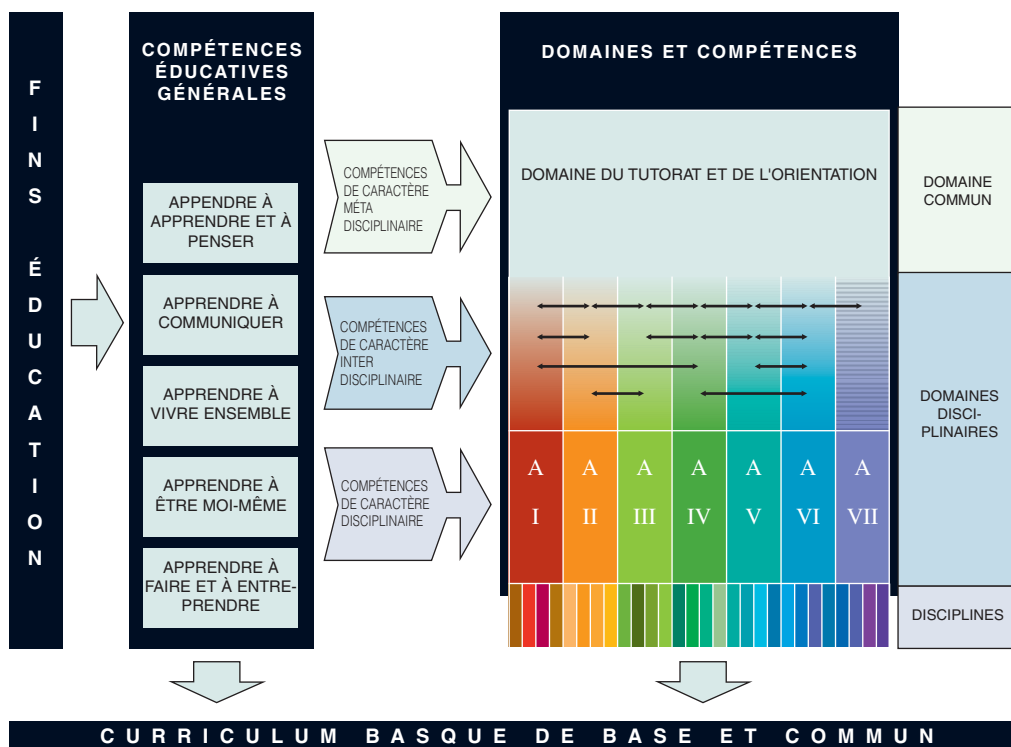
FINS ÉDUCATION

COMPÉTENCES ÉDUCATIVES GÉNÉRALES

APPRENDRE À APPRENDRE ET À PENSER

APPRENDRE À COMMUNIQUER

APPRENDRE À VIVRE ENSEMBLE

APPRENDRE À ÊTRE MOI-MÊME

APPRENDRE À FAIRE ET À ENTREPRENDRE

COMPÉTENCES DE CARACTÈRE MÉTA DISCIPLINAIRE

COMPÉTENCES DE CARACTÈRE INTER DISCIPLINAIRE

COMPÉTENCES DE CARACTÈRE DISCIPLINAIRE

DOMAINES ET COMPÉTENCES

DOMAINE DU TUTORAT ET DE L'ORIENTATION

| A I | A II | A III | A IV | A V | A VI | A VII |
|---|---|---|---|---|---|---|

DOMAINE COMMUN

DOMAINES DISCIPLINAIRES

DISCIPLINES

CURRICULUM BASQUE DE BASE ET COMMUN